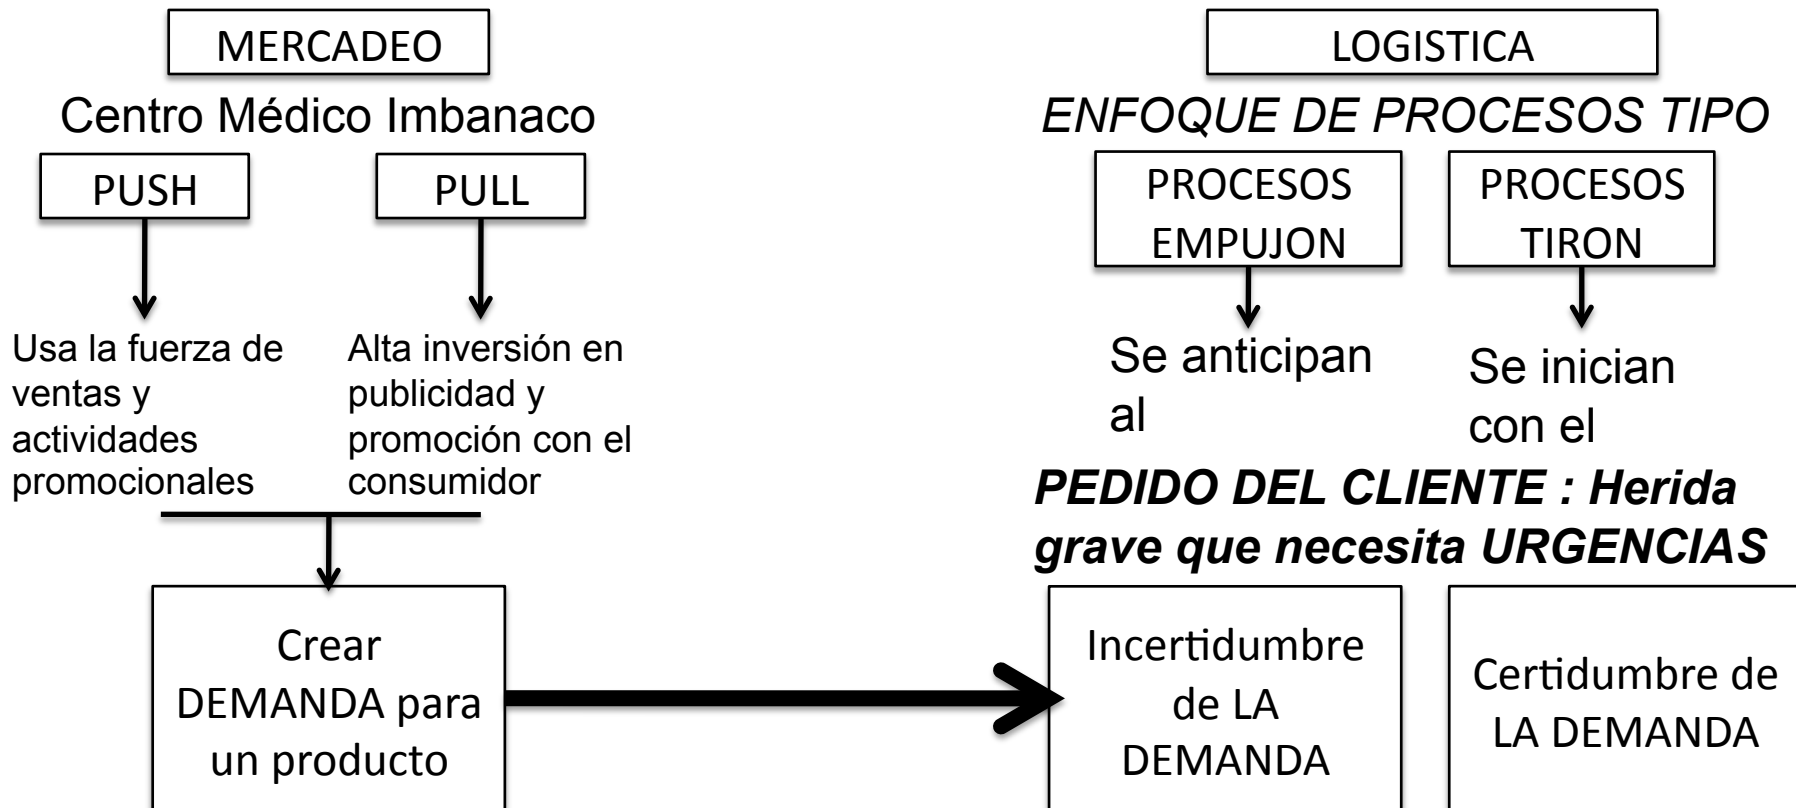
MERCADEO

Centro Médico Imbanaco

PUSH

PULL

Usa la fuerza de ventas y actividades promocionales

Alta inversión en publicidad y promoción con el consumidor

Crear DEMANDA para un producto

LOGISTICA

*ENFOQUE DE PROCESOS TIPO*

PROCESOS EMPUJON

PROCESOS TIRON

Se anticipan al

Se inician con el

***PEDIDO DEL CLIENTE : Herida grave que necesita URGENCIAS***

Incertidumbre de LA DEMANDA

Certidumbre de LA DEMANDA